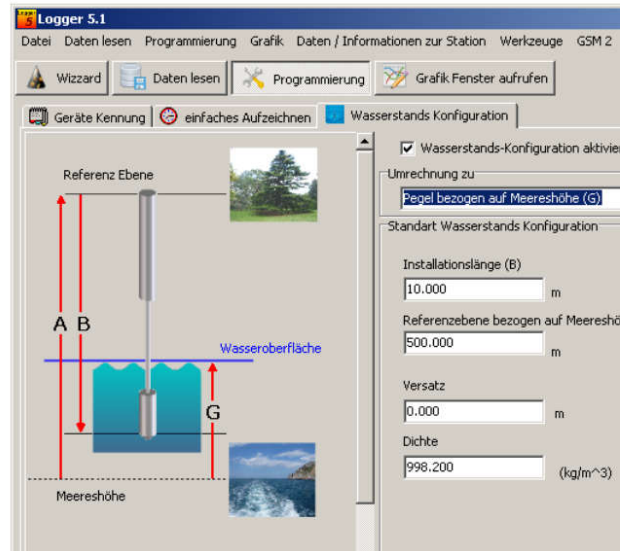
Logger 5.1

Datei Daten lesen Programmierung Grafik Daten / Informationen zur Station Werkzeuge GSM 2

Wizzard Daten lesen Programmierung Grafik Fenster aufrufen

Geräte Kennung einfaches Aufzeichnen Wasserstands Konfiguration

Referenz Ebene

A B

Wasseroberfläche

G

Meereshöhe

Wasserstands-Konfiguration aktivier

Umrechnung zu

Pegel bezogen auf Meereshöhe (G)

Standart Wasserstands Konfiguration

Installationslänge (B)

10.000 m

Referenzebene bezogen auf Meereshö

500.000 m

Versatz

0.000 m

Dichte

998.200 (kg/m^3)